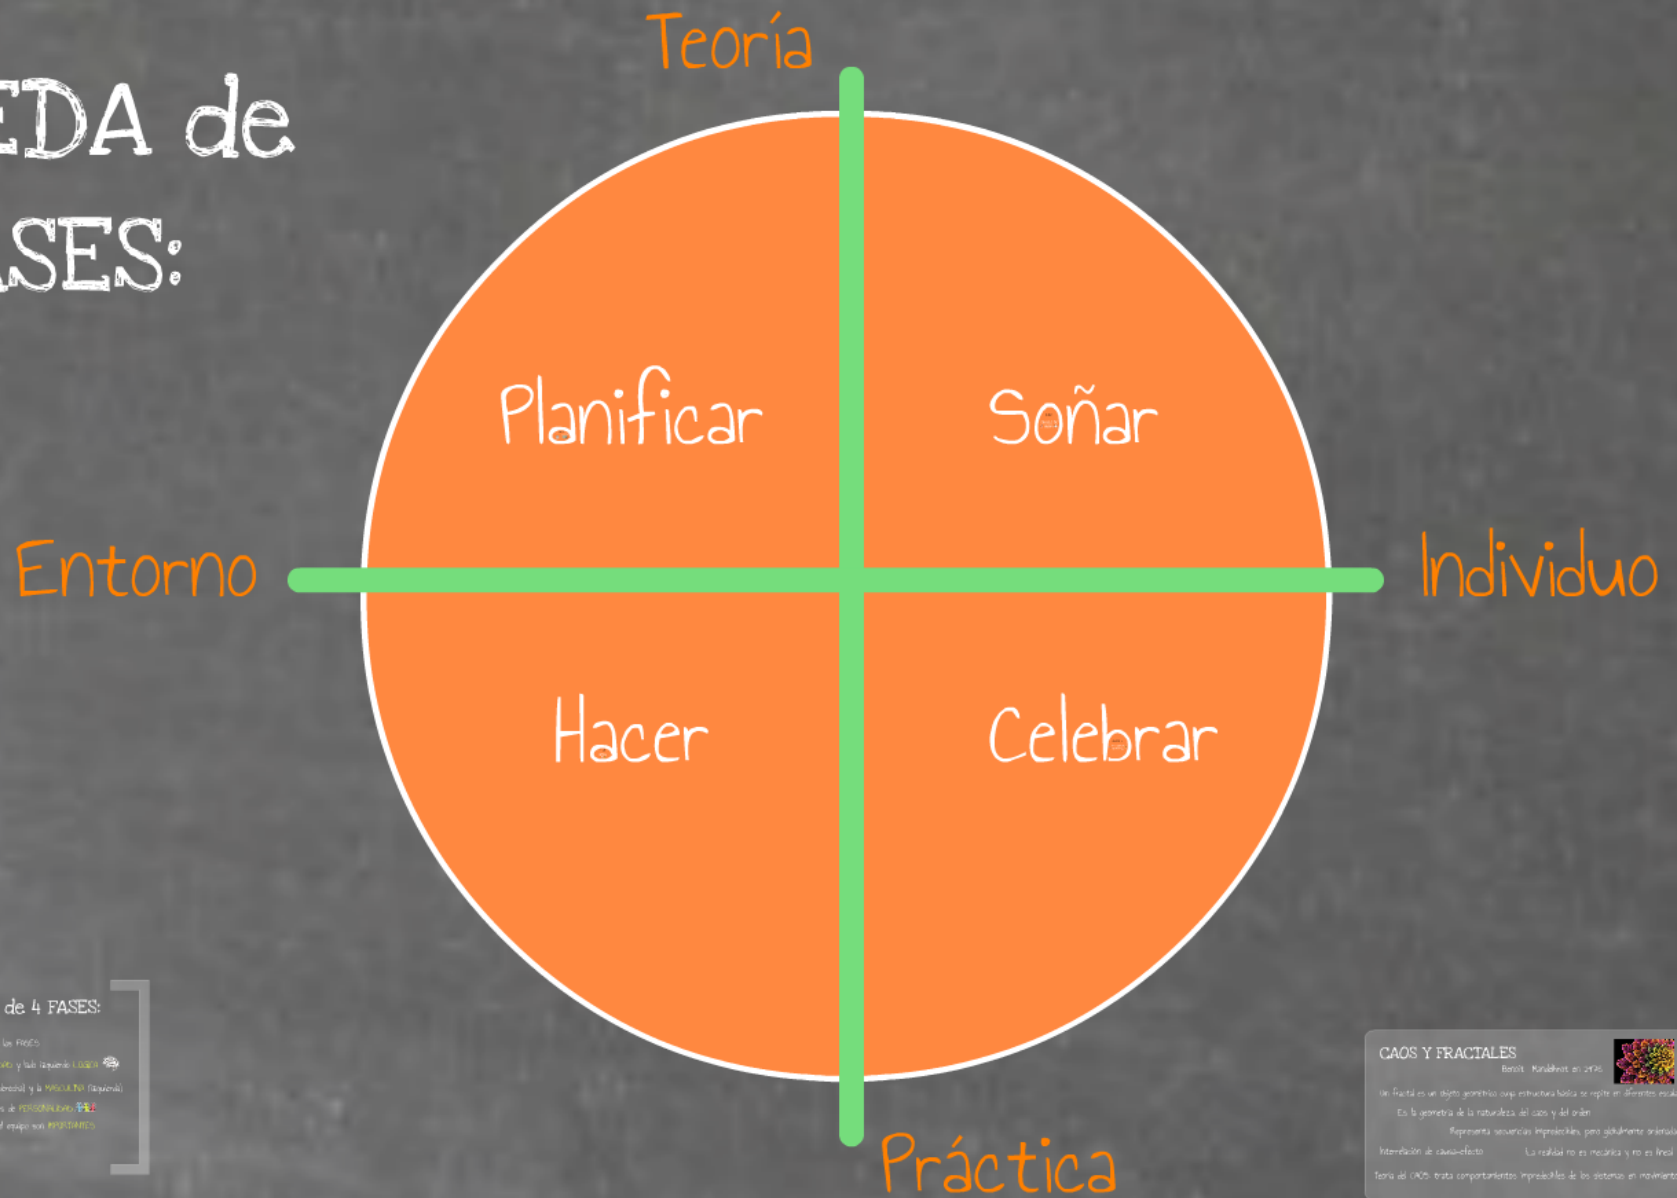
EDA de
SES:

Teoría

Planificar

Soñar

Entorno

Individuo

Hacer

Celebrar

Práctica

de 4 FASES:

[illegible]

CAOS Y FRACTALES

Benoît Mandelbrot en 1975

Un fractal es un objeto geométrico cuya estructura básica se repite en diferentes escalas

Es la geometría de la naturaleza, del caos y del orden

Representa secuencias impredecibles pero globalmente ordenadas

Interrelación de causa-efecto

La realidad no es mecánica y no es lineal

Teoría del CAOS trata comportamientos impredecibles de los sistemas en movimiento